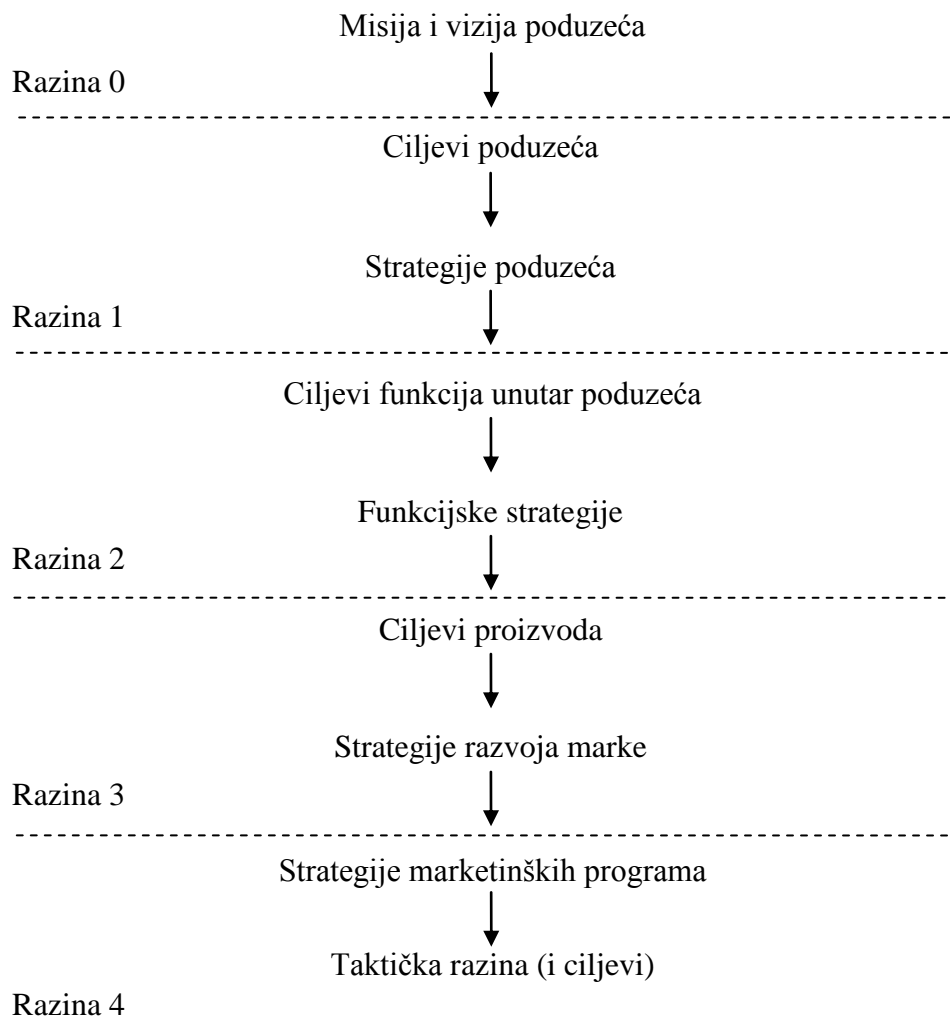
Misija i vizija poduzeća

Razina 0

Ciljevi poduzeća

Strategije poduzeća

Razina 1

Ciljevi funkcija unutar poduzeća

Funkcijske strategije

Razina 2

Ciljevi proizvoda

Strategije razvoja marke

Razina 3

Strategije marketinških programa

Taktička razina (i ciljevi)

Razina 4